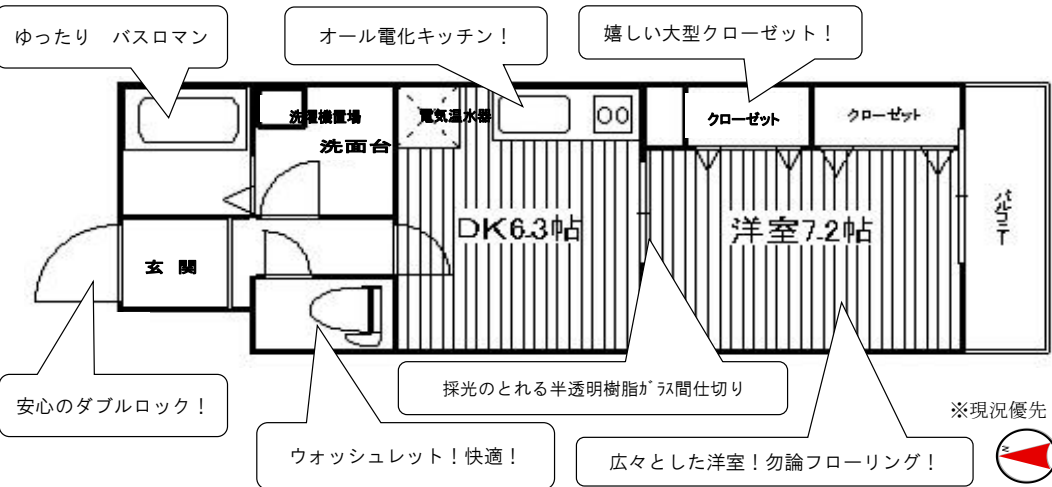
ゆったり　バスロマン

オール電化キッチン！

嬉しい大型クローゼット！

洗濯機置場

電気温水器

洗面台

クローゼット

クローゼット

DK6.3帖

洋室7.2帖

バルコニー

玄関

採光のとれる半透明樹脂ｶﾞﾗｽ間仕切り

安心のダブルロック！

※現況優先

ウォッシュレット！快適！

広々とした洋室！勿論フローリング！

N